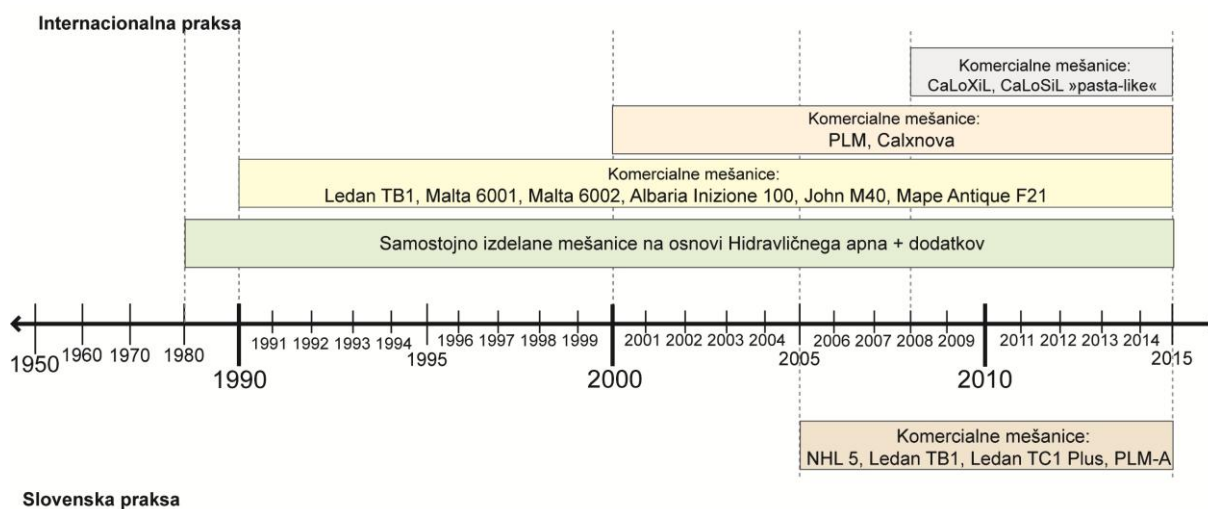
Internacionalna praksa

Komercialne mešanice:
CaLoXiL, CaLoSiL »pasta-like«

Komercialne mešanice:
PLM, Calxnova

Komercialne mešanice:
Ledan TB1, Malta 6001, Malta 6002, Albaria Inizione 100, John M40, Mape Antique F21

Samostojno izdelane mešanice na osnovi Hidravličnega apna + dodatkov

1950 1960 1970 1980 1990 1991 1992 1993 1994 1995 1996 1997 1998 1999 2000 2001 2002 2003 2004 2005 2006 2007 2008 2009 2010 2011 2012 2013 2014 2015

Komercialne mešanice:
NHL 5, Ledan TB1, Ledan TC1 Plus, PLM-A

Slovenska praksa